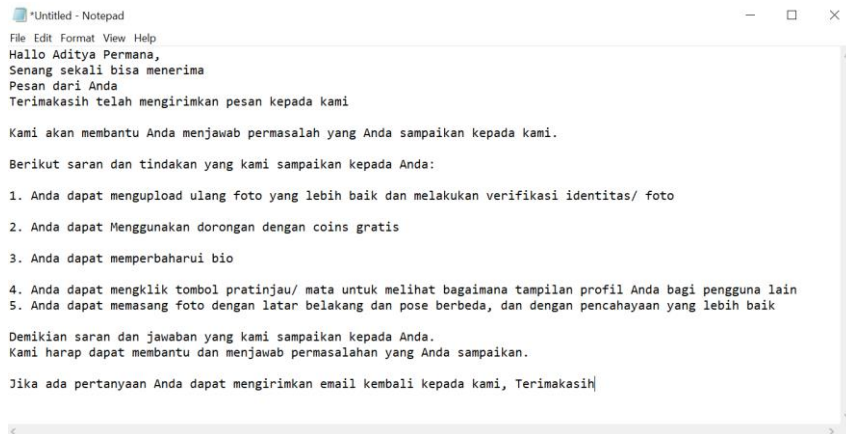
*Untitled - Notepad

File Edit Format View Help

Hallo Aditya Permana,
Senang sekali bisa menerima
Pesan dari Anda
Terimakasih telah mengirimkan pesan kepada kami

Kami akan membantu Anda menjawab permasalah yang Anda sampaikan kepada kami.

Berikut saran dan tindakan yang kami sampaikan kepada Anda:

1. Anda dapat mengupload ulang foto yang lebih baik dan melakukan verifikasi identitas/ foto

2. Anda dapat Menggunakan dorongan dengan coins gratis

3. Anda dapat memperbaharui bio

4. Anda dapat mengklik tombol pratinjau/ mata untuk melihat bagaimana tampilan profil Anda bagi pengguna lain
5. Anda dapat memasang foto dengan latar belakang dan pose berbeda, dan dengan pencahayaan yang lebih baik

Demikian saran dan jawaban yang kami sampaikan kepada Anda.
Kami harap dapat membantu dan menjawab permasalahan yang Anda sampaikan.

Jika ada pertanyaan Anda dapat mengirimkan email kembali kepada kami, Terimakasih